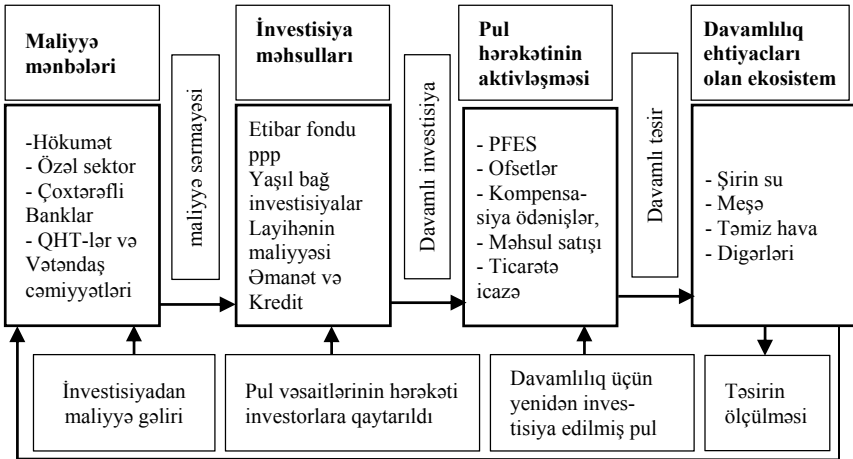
Maliyyə mənbələri

maliyyə sərmayəsi

-Hökumət
- Özəl sektor
- Çoxtərəfli Banklar
- QHT-lər və Vətəndaş cəmiyyətləri

İnvestisiya məhsulları

Davamlı investisiya

Etibar fondu
ppp
Yaşıl bağ investisiyalar
Layihənin maliyyəsi
Əmanət və Kredit

Pul hərəkətinin aktivləşməsi

Davamlı təsir

- PFES
- Ofsetlər
- Kompensasiya ödənişlər,
- Məhsul satışı
- Ticarətə icazə

Davamlılıq ehtiyacları olan ekosistem

- Şirin su
- Meşə
- Təmiz hava
- Digərləri

İnvestisiyadan maliyyə gəliri

Pul vəsaitlərinin hərəkəti investorlara qaytarıldı

Davamlılıq üçün yenidən investisiya edilmiş pul

Təsirin ölçülməsi